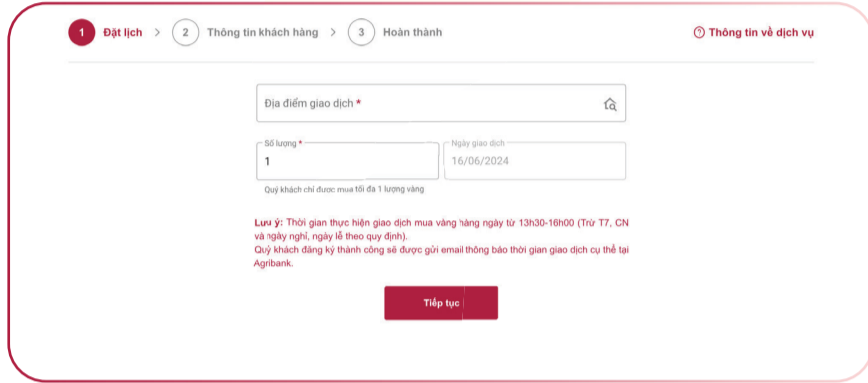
1 Đặt lịch > 2 Thông tin khách hàng > 3 Hoàn thành

Thông tin về dịch vụ

Địa điểm giao dịch *

Số lượng *
1

Ngày giao dịch
16/06/2024

Quý khách chỉ được mua tối đa 1 lượng vàng

Lưu ý: Thời gian thực hiện giao dịch mua vàng hàng ngày từ 13h30-16h00 (Trừ T7, CN và ngày nghỉ, ngày lễ theo quy định).
Quý khách đăng ký thành công sẽ được gửi email thông báo thời gian giao dịch cụ thể tại Agribank.

Tiếp tục